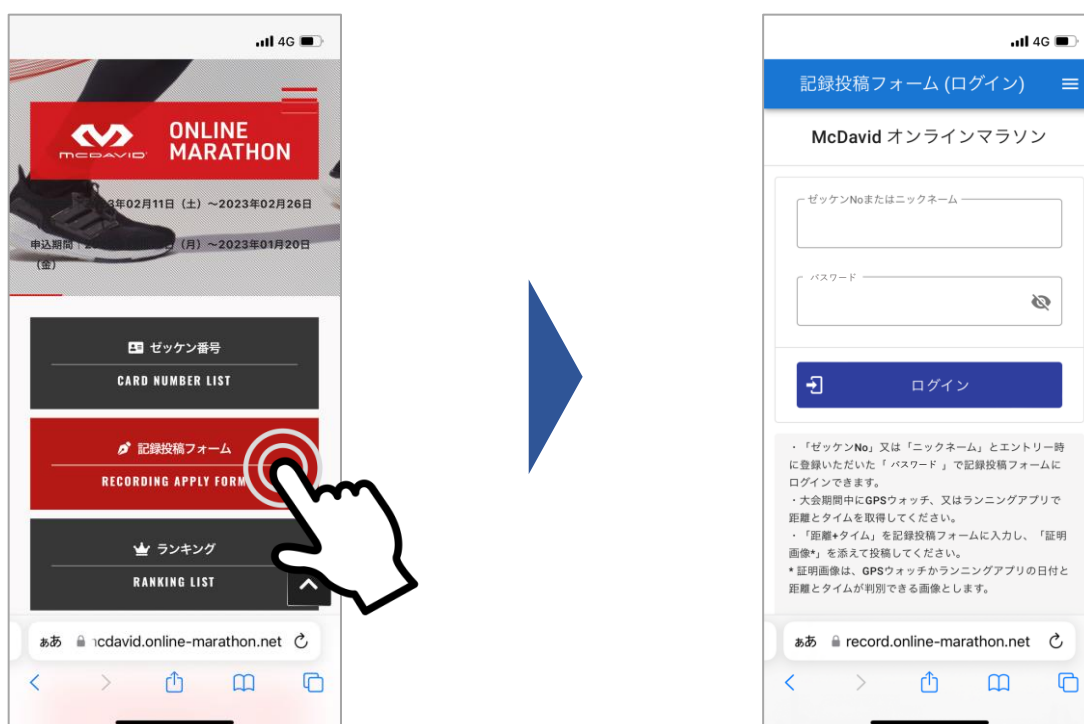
4G

McDAVID ONLINE MARATHON

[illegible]3年02月11日（土）～2023年02月26日

申込期間：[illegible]（月）～2023年01月20日（金）

ゼッケン番号
CARD NUMBER LIST

記録投稿フォーム
RECORDING APPLY FORM

ランキング
RANKING LIST

ぁあ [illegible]cdavid.online-marathon.net

4G

記録投稿フォーム (ログイン)

McDavid オンラインマラソン

ゼッケンNoまたはニックネーム

パスワード

ログイン

・「ゼッケンNo」又は「ニックネーム」とエントリー時に登録いただいた「 パスワード 」で記録投稿フォームにログインできます。
・大会期間中にGPSウォッチ、又はランニングアプリで距離とタイムを取得してください。
・「距離+タイム」を記録投稿フォームに入力し、「証明画像*」を添えて投稿してください。
* 証明画像は、GPSウォッチかランニングアプリの日付と距離とタイムが判別できる画像とします。

ぁあ record.online-marathon.net